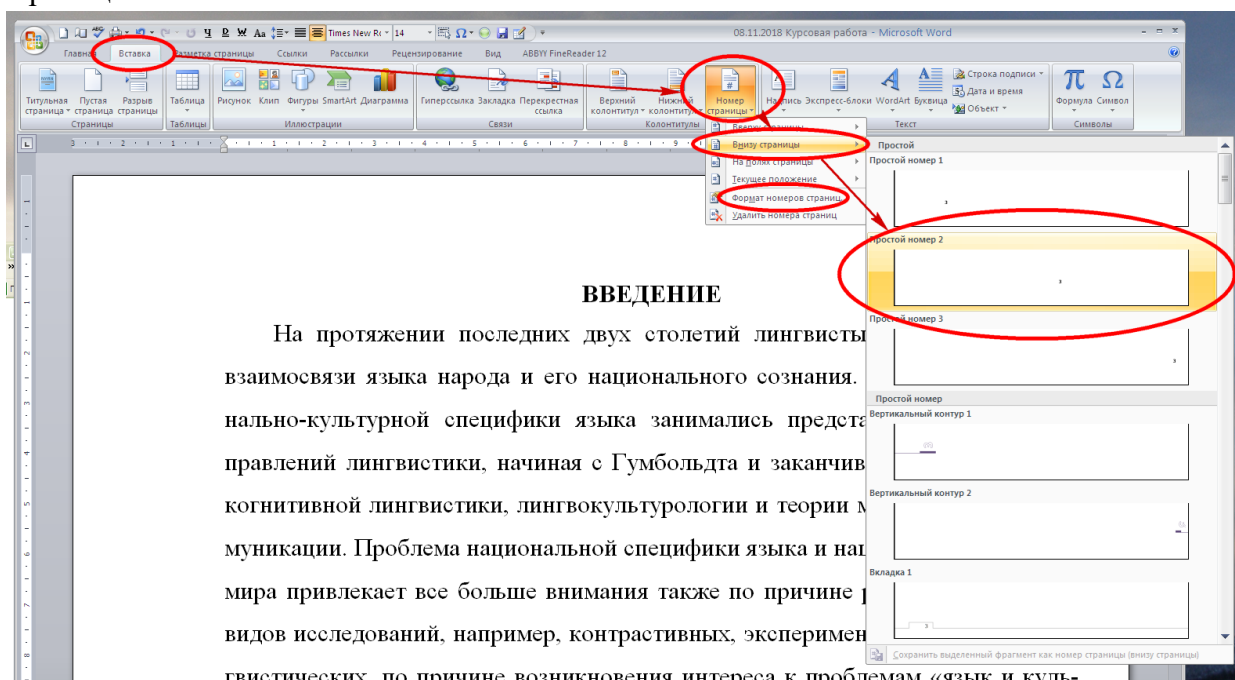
08.11.2018 Курсовая работа - Microsoft Word

Times New Ro 14

Главная Вставка Разметка страницы Ссылки Рассылки Рецензирование Вид ABBYY FineReader 12

Титульная страница Пустая страница Разрыв страницы
Страницы
Таблица
Таблицы
Рисунок Клип Фигуры SmartArt Диаграмма
Иллюстрации
Гиперссылка Закладка Перекрестная ссылка
Связи
Верхний колонтитул Нижний колонтитул Номер страницы
Колонтитулы
Надпись Экспресс-блоки WordArt Буквица
Строка подписи Дата и время Объект
Текст
Формула Символ
Символы

Вверху страницы
Внизу страницы
На полях страницы
Текущее положение
Формат номеров страниц
Удалить номера страниц

Простой
Простой номер 1
Простой номер 2
Простой номер 3
Простой номер
Вертикальный контур 1
Вертикальный контур 2
Вкладка 1
Сохранить выделенный фрагмент как номер страницы (внизу страницы)

ВВЕДЕНИЕ

На протяжении последних двух столетий лингвисты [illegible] взаимосвязи языка народа и его национального сознания. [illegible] нально-культурной специфики языка занимались предста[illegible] правлений лингвистики, начиная с Гумбольдта и заканчив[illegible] когнитивной лингвистики, лингвокультурологии и теории м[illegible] муникации. Проблема национальной специфики языка и на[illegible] мира привлекает все больше внимания также по причине р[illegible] видов исследований, например, контрастивных, эксперимен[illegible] гвистических, по причине возникновения интереса к проблемам «язык и куль-